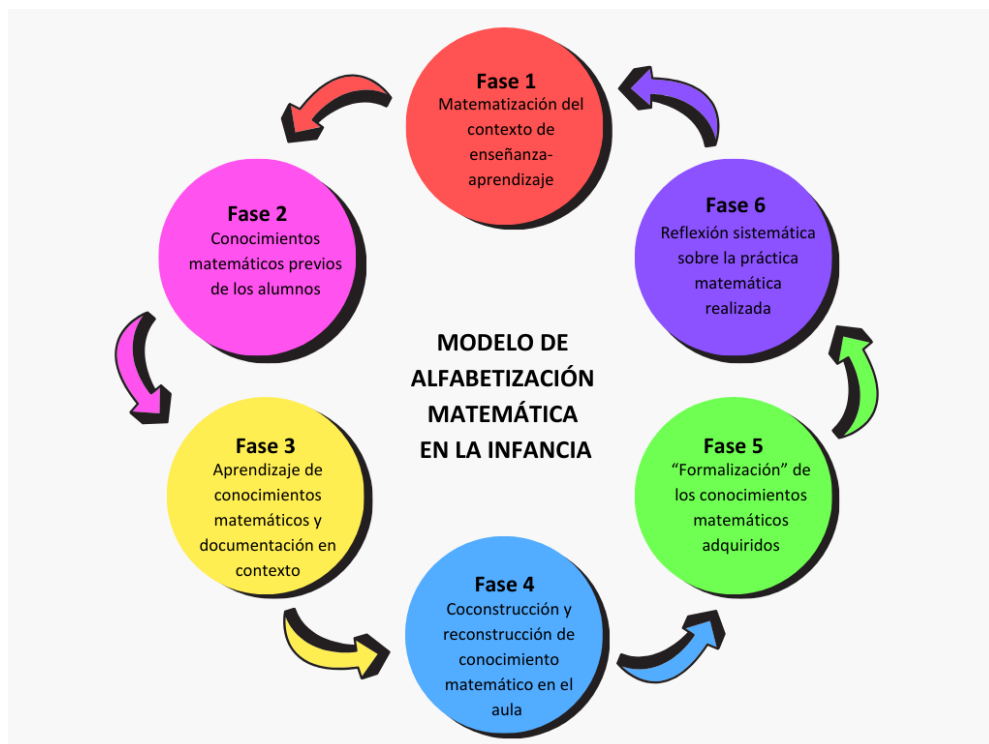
Fase 1
Matematización del contexto de enseñanza-aprendizaje

Fase 2
Conocimientos matemáticos previos de los alumnos

Fase 6
Reflexión sistemática sobre la práctica matemática realizada

MODELO DE ALFABETIZACIÓN MATEMÁTICA EN LA INFANCIA

Fase 3
Aprendizaje de conocimientos matemáticos y documentación en contexto

Fase 5
"Formalización" de los conocimientos matemáticos adquiridos

Fase 4
Coconstrucción y reconstrucción de conocimiento matemático en el aula